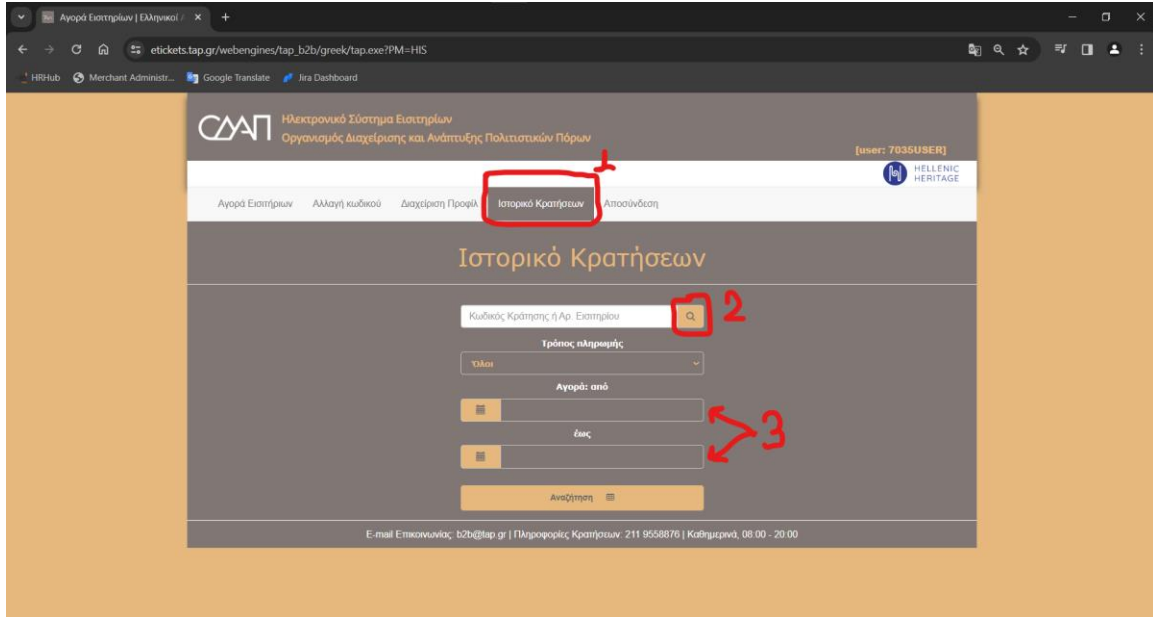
Αγορά Εισιτηρίων | Ελληνικοί

etickets.tap.gr/webengines/tap_b2b/greek/tap.exe?PM=HIS

HRHub Merchant Administr... Google Translate Jira Dashboard

ΟΔΑΠ Ηλεκτρονικό Σύστημα Εισιτηρίων
Οργανισμός Διαχείρισης και Ανάπτυξης Πολιτιστικών Πόρων

[user: 7035USER]

HELLENIC HERITAGE

Αγορά Εισιτηρίων Αλλαγή κωδικού Διαχείριση Προφίλ Ιστορικό Κρατήσεων Αποσύνδεση

1

Ιστορικό Κρατήσεων

Κωδικός Κράτησης ή Αρ. Εισιτηρίου

2

Τρόπος πληρωμής

Όλοι

Αγορά: από

έως

3

Αναζήτηση

E-mail Επικοινωνίας: b2b@tap.gr | Πληροφορίες Κρατήσεων: 211 9558876 | Καθημερινά, 08:00 - 20:00